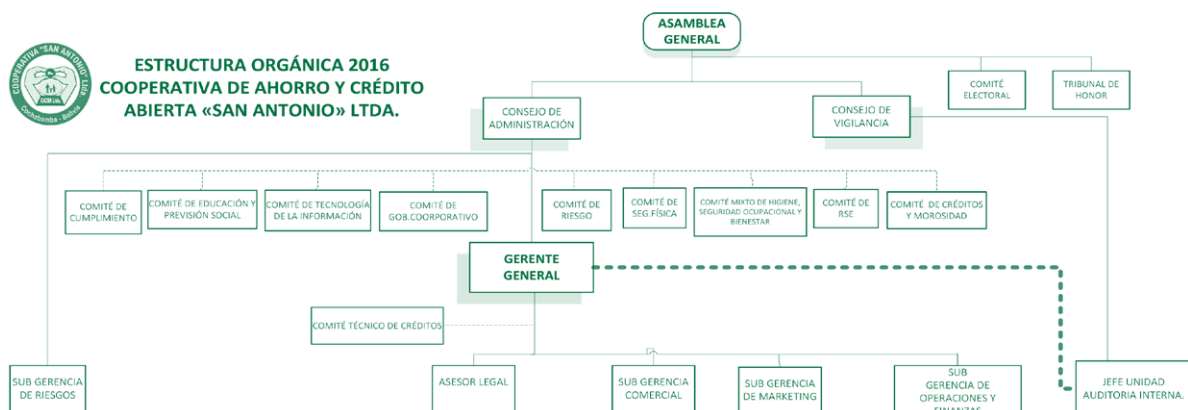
COOPERATIVA "SAN ANTONIO" Ltda.
Cochabamba - Bolivia

ESTRUCTURA ORGÁNICA 2016
COOPERATIVA DE AHORRO Y CRÉDITO ABIERTA «SAN ANTONIO» LTDA.

ASAMBLEA GENERAL

COMITÉ ELECTORAL

TRIBUNAL DE HONOR

CONSEJO DE ADMINISTRACIÓN

CONSEJO DE VIGILANCIA

COMITÉ DE CUMPLIMIENTO

COMITÉ DE EDUCACIÓN Y PREVISIÓN SOCIAL

COMITÉ DE TECNOLOGÍA DE LA INFORMACIÓN

COMITÉ DE GOB.COORPORATIVO

COMITÉ DE RIESGO

COMITÉ DE SEG.FÍSICA

COMITÉ MIXTO DE HIGIENE, SEGURIDAD OCUPACIONAL Y BIENESTAR

COMITÉ DE RSE

COMITÉ DE CRÉDITOS Y MOROSIDAD

GERENTE GENERAL

COMITÉ TÉCNICO DE CRÉDITOS

SUB GERENCIA DE RIESGOS

ASESOR LEGAL

SUB GERENCIA COMERCIAL

SUB GERENCIA DE MARKETING

SUB GERENCIA DE OPERACIONES Y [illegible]

JEFE UNIDAD AUDITORIA INTERNA.